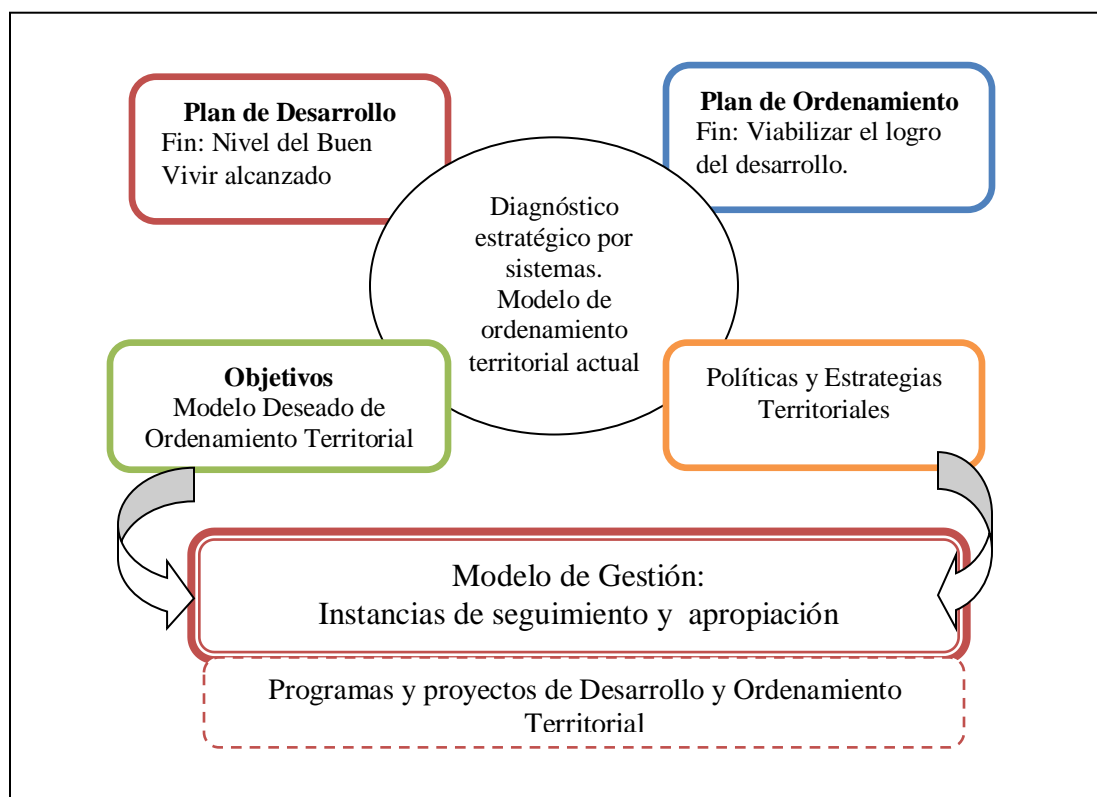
Plan de Desarrollo
Fin: Nivel del Buen Vivir alcanzado

Plan de Ordenamiento
Fin: Viabilizar el logro del desarrollo.

Diagnóstico estratégico por sistemas. Modelo de ordenamiento territorial actual

Objetivos
Modelo Deseado de Ordenamiento Territorial

Políticas y Estrategias Territoriales

Modelo de Gestión:
Instancias de seguimiento y apropiación

Programas y proyectos de Desarrollo y Ordenamiento Territorial